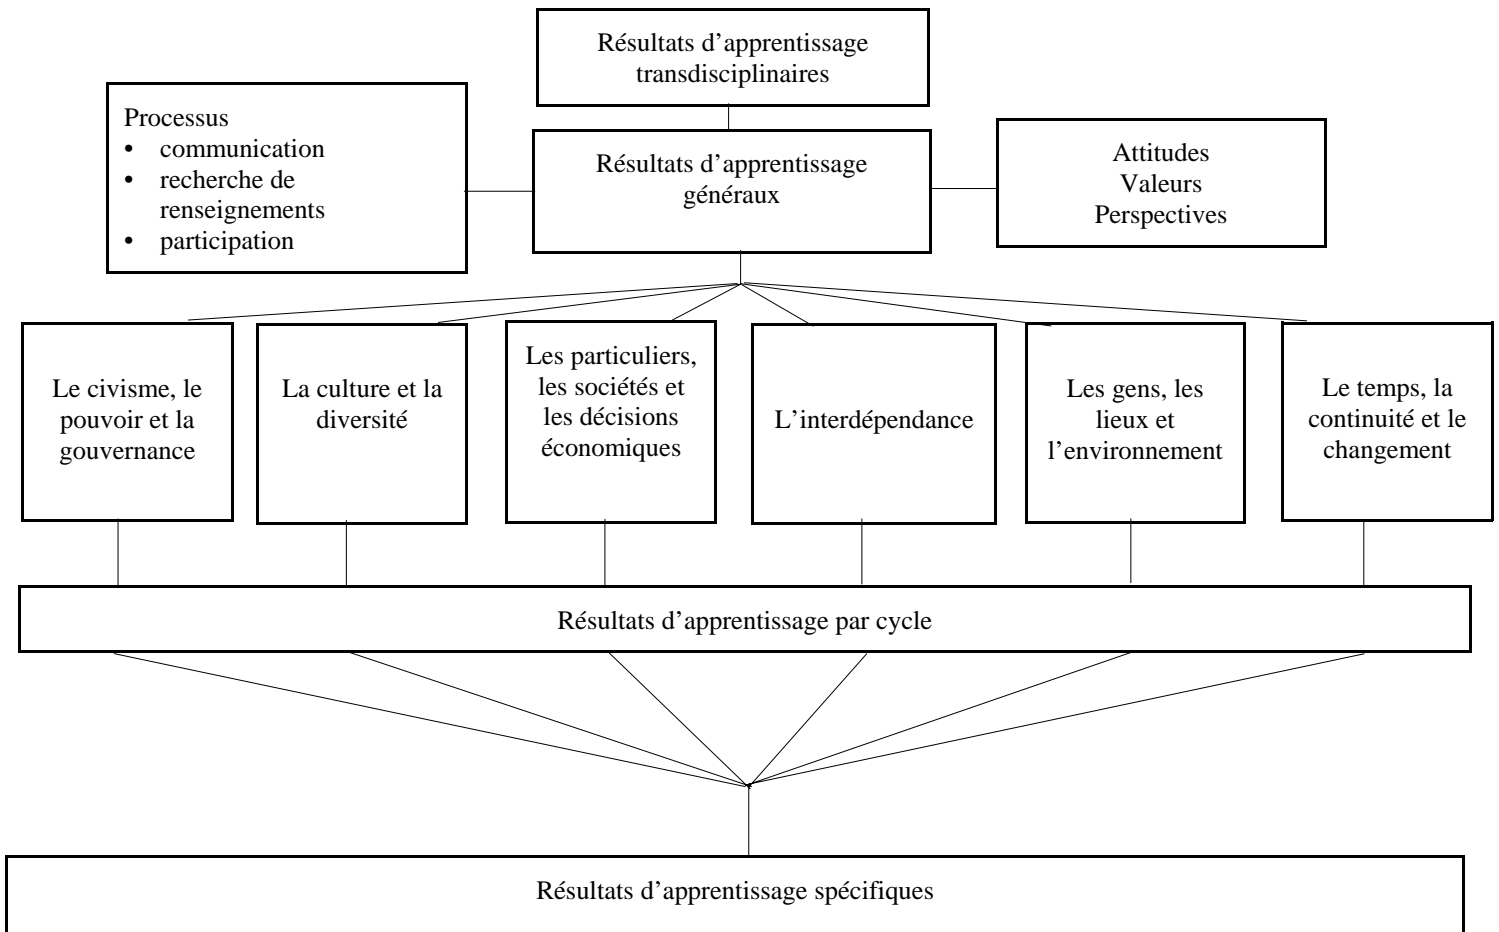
Résultats d'apprentissage transdisciplinaires

Processus
• communication
• recherche de renseignements
• participation

Résultats d'apprentissage généraux

Attitudes
Valeurs
Perspectives

Le civisme, le pouvoir et la gouvernance

La culture et la diversité

Les particuliers, les sociétés et les décisions économiques

L'interdépendance

Les gens, les lieux et l'environnement

Le temps, la continuité et le changement

Résultats d'apprentissage par cycle

Résultats d'apprentissage spécifiques